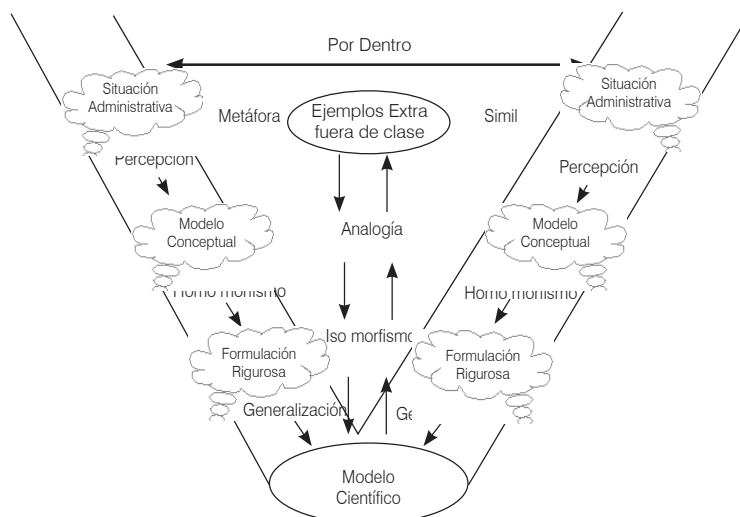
Por Dentro

Situación Administrativa

Metáfora

Ejemplos Extra fuera de clase

Simil

Situación Administrativa

Percepción

Percepción

Modelo Conceptual

Analogía

Modelo Conceptual

Homo morfismo

Homo morfismo

Iso morfismo

Formulación Rigurosa

Formulación Rigurosa

Generalización

Ge

Modelo Científico